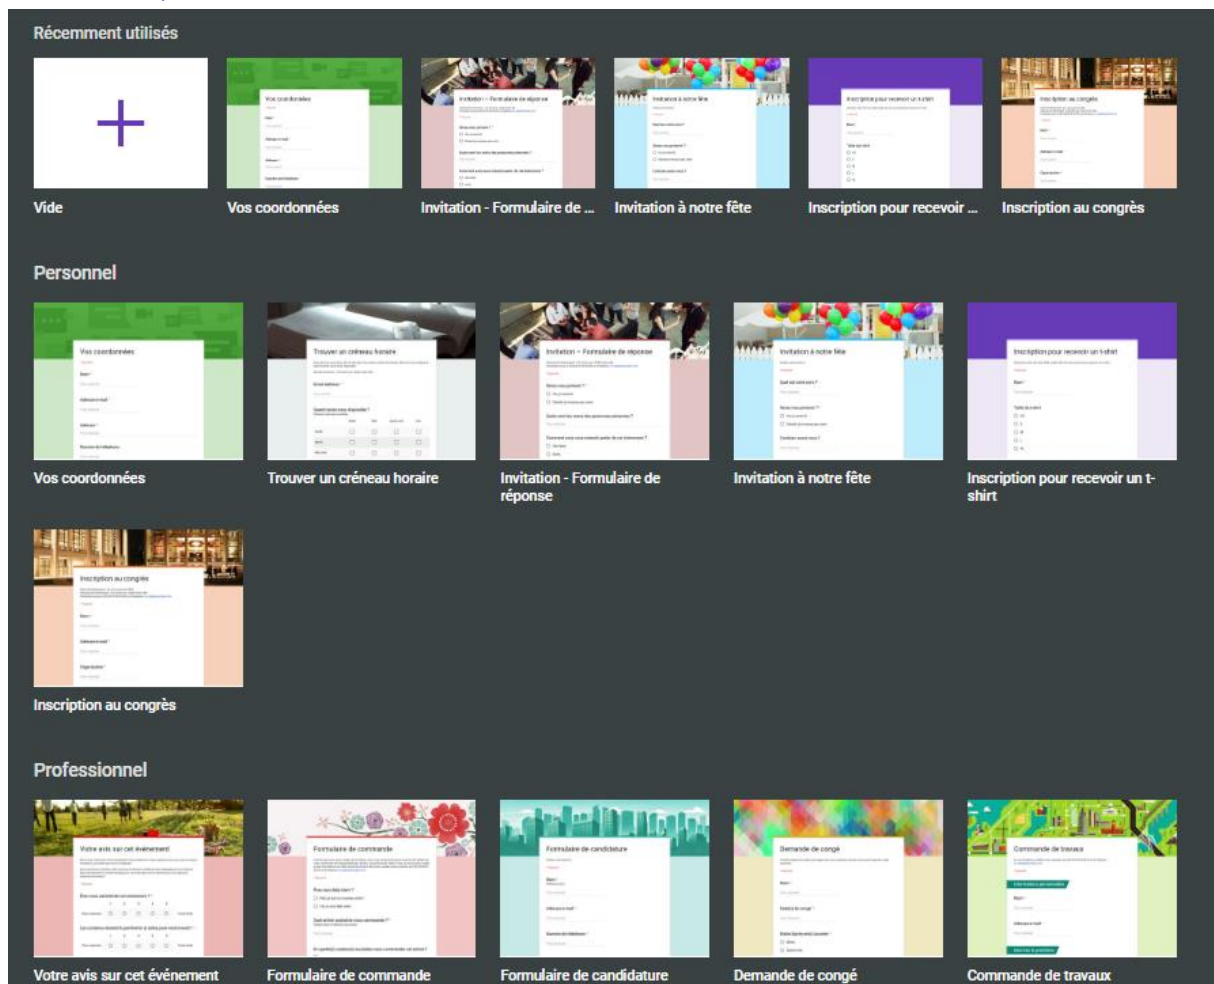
Récemment utilisés

Vide

Vos coordonnées

Invitation - Formulaire de ...

Invitation à notre fête

Inscription pour recevoir ...

Inscription au congrès

Personnel

Vos coordonnées

Trouver un créneau horaire

Invitation - Formulaire de réponse

Invitation à notre fête

Inscription pour recevoir un t-shirt

Inscription au congrès

Professionnel

Votre avis sur cet événement

Formulaire de commande

Formulaire de candidature

Demande de congé

Commande de travaux